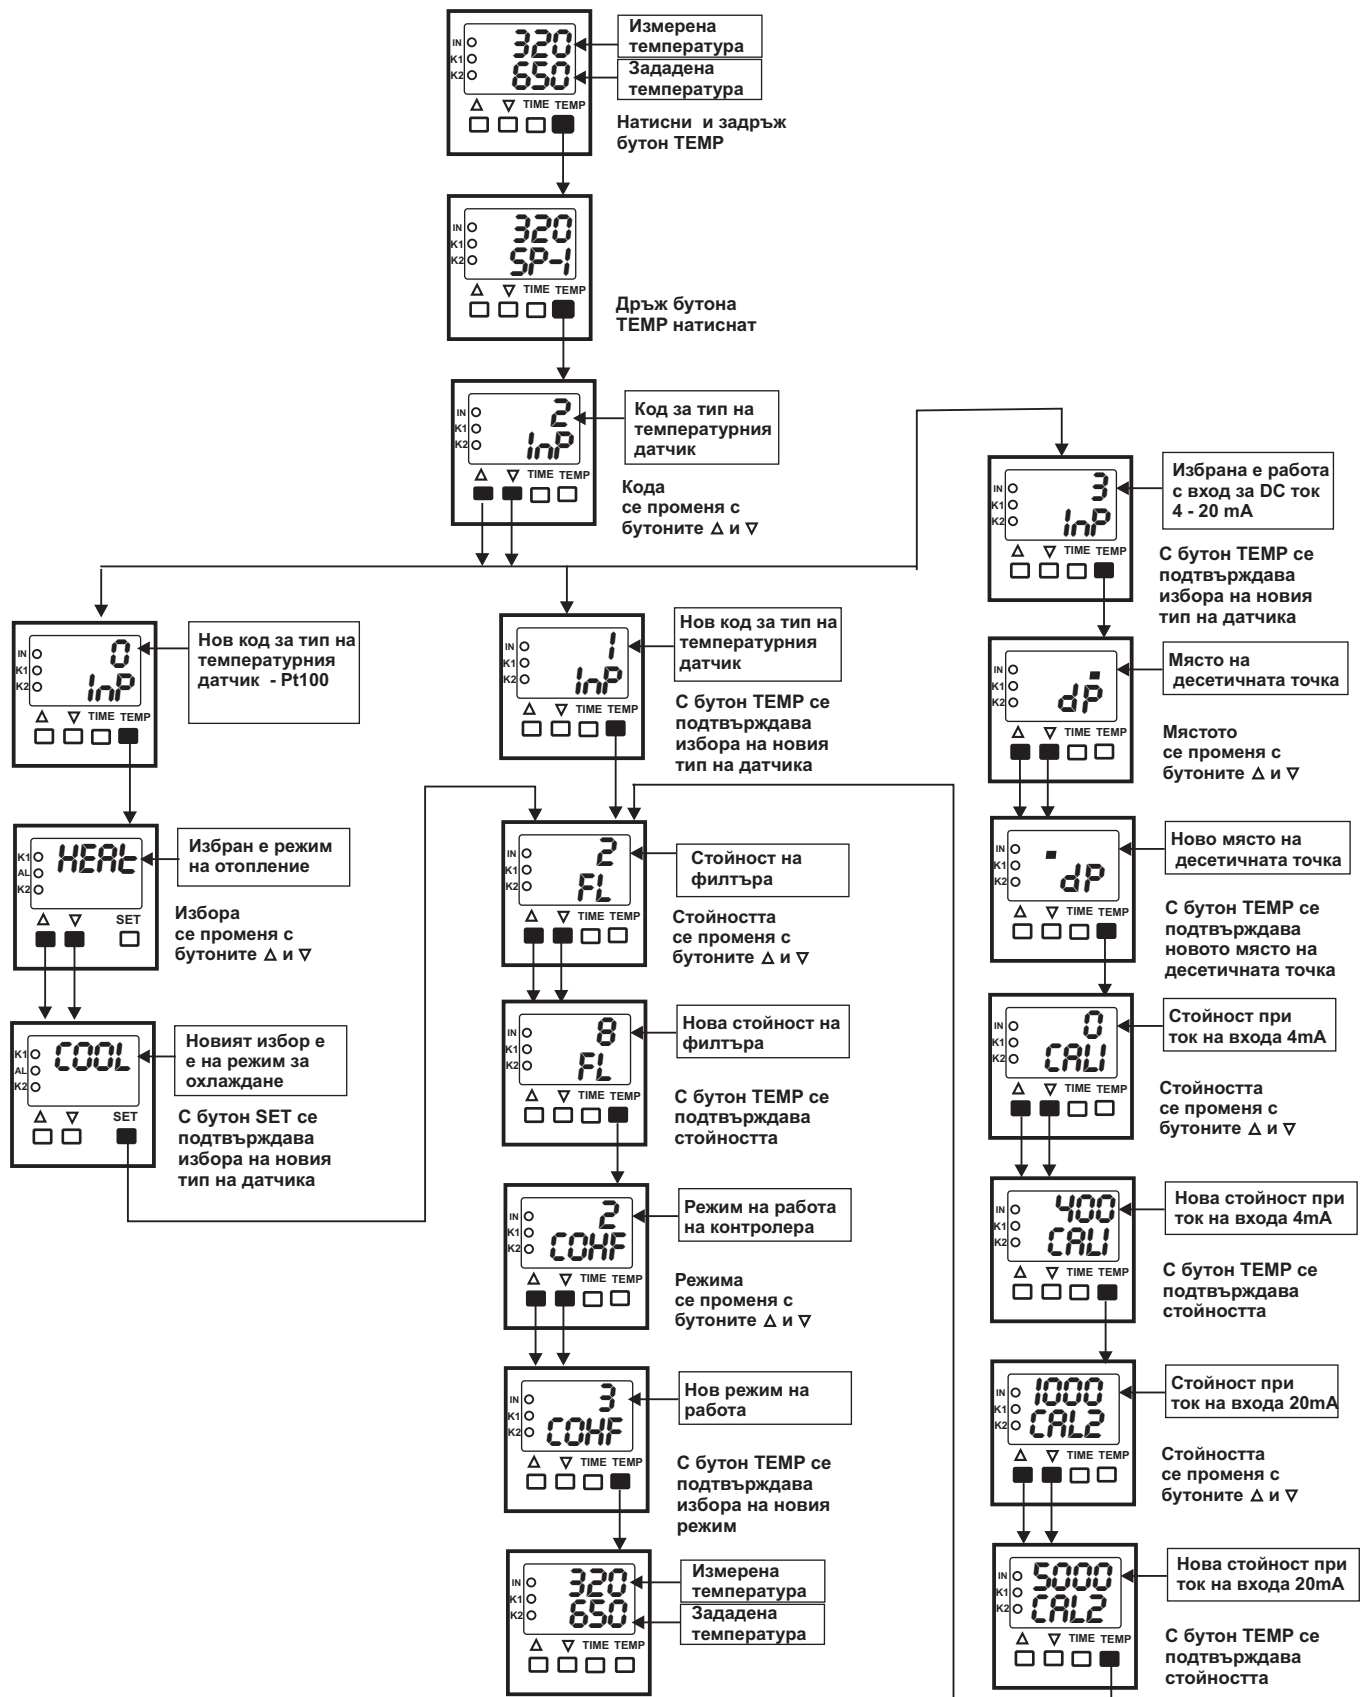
IN
K1
K2
320
650
Измерена температура
Зададена температура
Δ ∇ TIME TEMP
Натисни и задръж бутон TEMP

IN
K1
K2
320
SP-1
Δ ∇ TIME TEMP
Дръж бутона TEMP натиснат

IN
K1
K2
2
InP
Код за тип на температурния датчик
Δ ∇ TIME TEMP
Кода се променя с бутоните Δ и ∇

IN
K1
K2
0
InP
Нов код за тип на температурния датчик - Pt100
Δ ∇ TIME TEMP

K1
AL
K2
HEAt
Избран е режим на отопление
Δ ∇ SET
Избора се променя с бутоните Δ и ∇

K1
AL
K2
COOL
Новият избор е е на режим за охлаждане
Δ ∇ SET
С бутон SET се потвърждава избора на новия тип на датчика

IN
K1
K2
1
InP
Нов код за тип на температурния датчик
Δ ∇ TIME TEMP
С бутон TEMP се потвърждава избора на новия тип на датчика

IN
K1
K2
2
FL
Стойност на филтъра
Δ ∇ TIME TEMP
Стойността се променя с бутоните Δ и ∇

IN
K1
K2
8
FL
Нова стойност на филтъра
Δ ∇ TIME TEMP
С бутон TEMP се потвърждава стойността

IN
K1
K2
2
COHF
Режим на работа на контролера
Δ ∇ TIME TEMP
Режима се променя с бутоните Δ и ∇

IN
K1
K2
3
COHF
Нов режим на работа
Δ ∇ TIME TEMP
С бутон TEMP се потвърждава избора на новия режим

IN
K1
K2
320
650
Измерена температура
Зададена температура
Δ ∇ TIME TEMP

IN
K1
K2
3
InP
Избрана е работа с вход за DC ток 4 - 20 mA
Δ ∇ TIME TEMP
С бутон TEMP се потвърждава избора на новия тип на датчика

IN
K1
K2
dP
Място на десетичната точка
Δ ∇ TIME TEMP
Мястото се променя с бутоните Δ и ∇

IN
K1
K2
dP
Ново място на десетичната точка
Δ ∇ TIME TEMP
С бутон TEMP се потвърждава новото място на десетичната точка

IN
K1
K2
0
CAL1
Стойност при ток на входа 4mA
Δ ∇ TIME TEMP
Стойността се променя с бутоните Δ и ∇

IN
K1
K2
400
CAL1
Нова стойност при ток на входа 4mA
Δ ∇ TIME TEMP
С бутон TEMP се потвърждава стойността

IN
K1
K2
1000
CAL2
Стойност при ток на входа 20mA
Δ ∇ TIME TEMP
Стойността се променя с бутоните Δ и ∇

IN
K1
K2
5000
CAL2
Нова стойност при ток на входа 20mA
Δ ∇ TIME TEMP
С бутон TEMP се потвърждава стойността